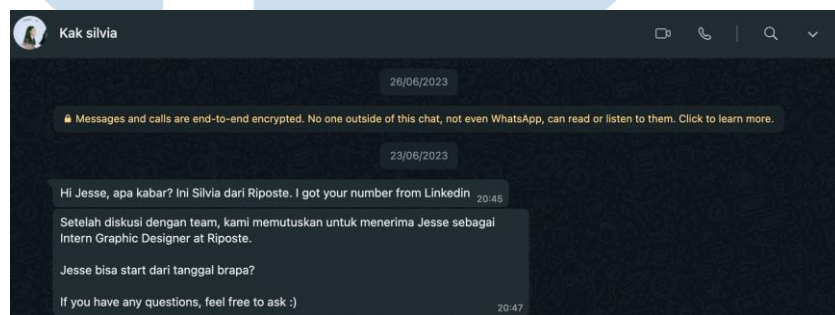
Kak silvia

26/06/2023

Messages and calls are end-to-end encrypted. No one outside of this chat, not even WhatsApp, can read or listen to them. Click to learn more.

23/06/2023

Hi Jesse, apa kabar? Ini Silvia dari Riposte. I got your number from Linkedin 20:45

Setelah diskusi dengan team, kami memutuskan untuk menerima Jesse sebagai Intern Graphic Designer at Riposte.

Jesse bisa start dari tanggal brapa?

If you have any questions, feel free to ask :) 20:47